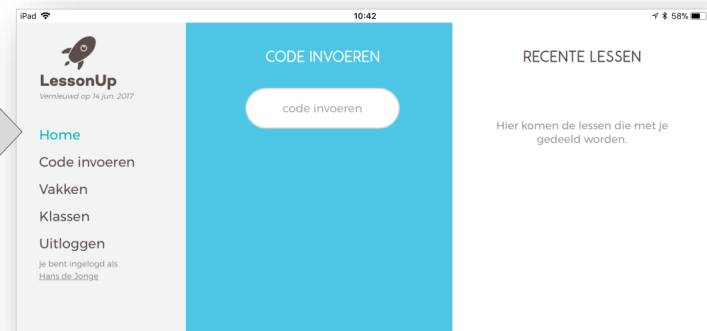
iPad
10:42
58%

LessonUp
Vernieuwd op 14 jun. 2017

Home
Code invoeren
Vakken
Klassen
Uitloggen
je bent ingelogd als
Hans de Jonge

CODE INVOEREN

code invoeren

RECENTE LESSEN

Hier komen de lessen die met je gedeeld worden.